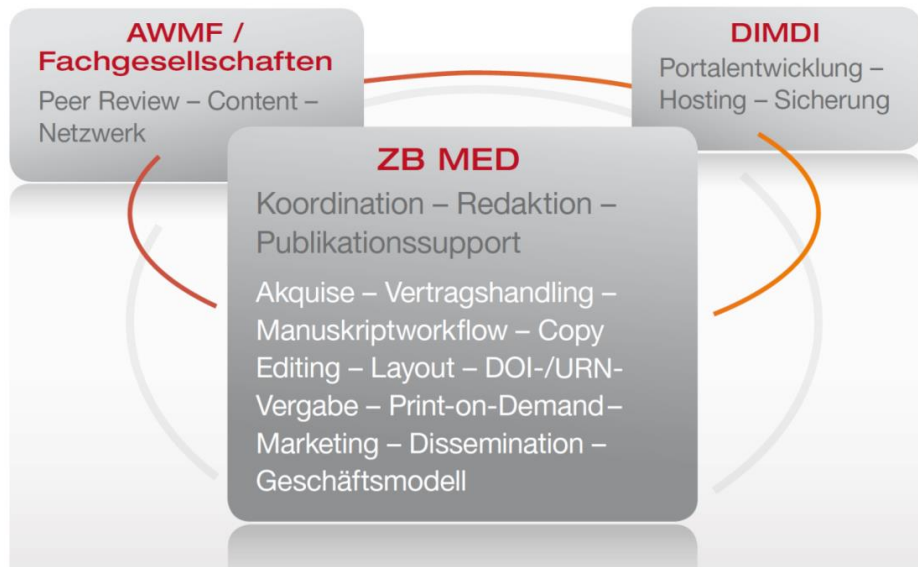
AWMF / Fachgesellschaften

Peer Review – Content – Netzwerk

DIMDI

Portalentwicklung – Hosting – Sicherung

ZB MED

Koordination – Redaktion – Publikationssupport

Akquise – Vertragshandling – Manuskriptworkflow – Copy Editing – Layout – DOI-/URN-Vergabe – Print-on-Demand – Marketing – Dissemination – Geschäftsmodell